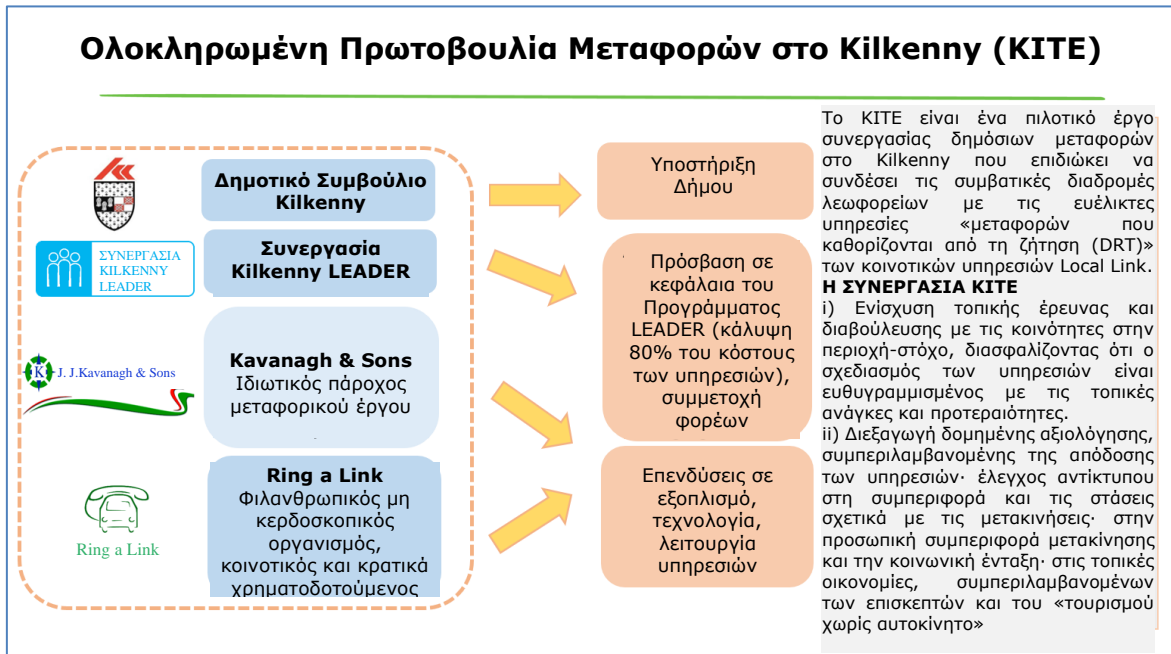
Ολοκληρωμένη Πρωτοβουλία Μεταφορών στο Kilkenny (KITE)

Δημοτικό Συμβούλιο Kilkenny

ΣΥΝΕΡΓΑΣΙΑ KILKENNY LEADER

Συνεργασία Kilkenny LEADER

J. J.Kavanagh & Sons

Kavanagh & Sons
Ιδιωτικός πάροχος μεταφορικού έργου

Ring a Link

Ring a Link
Φιλανθρωπικός μη κερδοσκοπικός οργανισμός, κοινοτικός και κρατικά χρηματοδοτούμενος

Υποστήριξη Δήμου

Πρόσβαση σε κεφάλαια του Προγράμματος LEADER (κάλυψη 80% του κόστους των υπηρεσιών), συμμετοχή φορέων

Επενδύσεις σε εξοπλισμό, τεχνολογία, λειτουργία υπηρεσιών

Το KITE είναι ένα πιλοτικό έργο συνεργασίας δημόσιων μεταφορών στο Kilkenny που επιδιώκει να συνδέσει τις συμβατικές διαδρομές λεωφορείων με τις ευέλικτες υπηρεσίες «μεταφορών που καθορίζονται από τη ζήτηση (DRT)» των κοινοτικών υπηρεσιών Local Link.
Η ΣΥΝΕΡΓΑΣΙΑ KITE
i) Ενίσχυση τοπικής έρευνας και διαβούλευσης με τις κοινότητες στην περιοχή-στόχο, διασφαλίζοντας ότι ο σχεδιασμός των υπηρεσιών είναι ευθυγραμμισμένος με τις τοπικές ανάγκες και προτεραιότητες.
ii) Διεξαγωγή δομημένης αξιολόγησης, συμπεριλαμβανομένης της απόδοσης των υπηρεσιών· έλεγχος αντίκτυπου στη συμπεριφορά και τις στάσεις σχετικά με τις μετακινήσεις· στην προσωπική συμπεριφορά μετακίνησης και την κοινωνική ένταξη· στις τοπικές οικονομίες, συμπεριλαμβανομένων των επισκεπτών και του «τουρισμού χωρίς αυτοκίνητο»